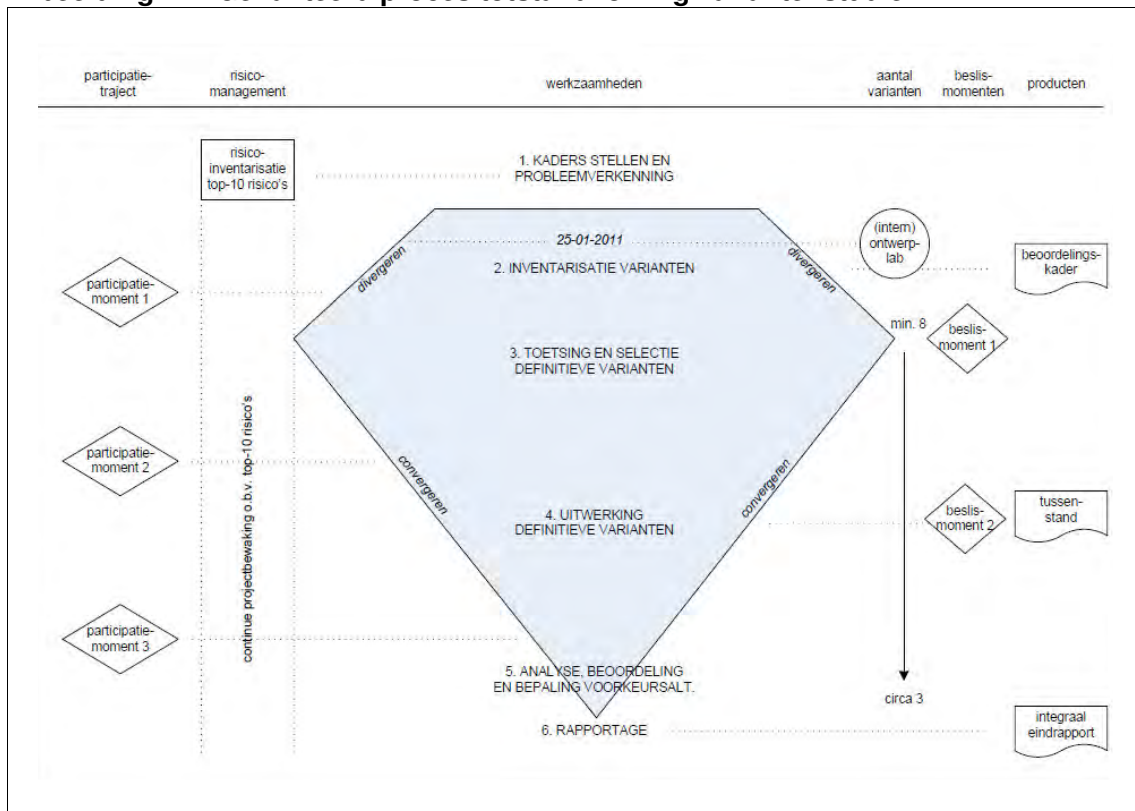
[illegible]

| participatie-traject | risico-management | werkzaamheden | aantal varianten | beslis-momenten | producten |
|---|---|---|---|---|---|

risico-inventarisatie top-10 risico's

1. KADERS STELLEN EN PROBLEEMVERKENNING

25-01-2011

(intern) ontwerp-lab

divergeren

divergeren

2. INVENTARISATIE VARIANTEN

beoordelings-kader

participatie-moment 1

min. 8

beslis-moment 1

3. TOETSING EN SELECTIE DEFINITIEVE VARIANTEN

participatie-moment 2

continue projectbewaking o.b.v. top-10 risico's

convergeren

convergeren

4. UITWERKING DEFINITIEVE VARIANTEN

beslis-moment 2

tussen-stand

participatie-moment 3

5. ANALYSE, BEOORDELING EN BEPALING VOORKEURSALT.

circa 3

6. RAPPORTAGE

integraal eindrapport